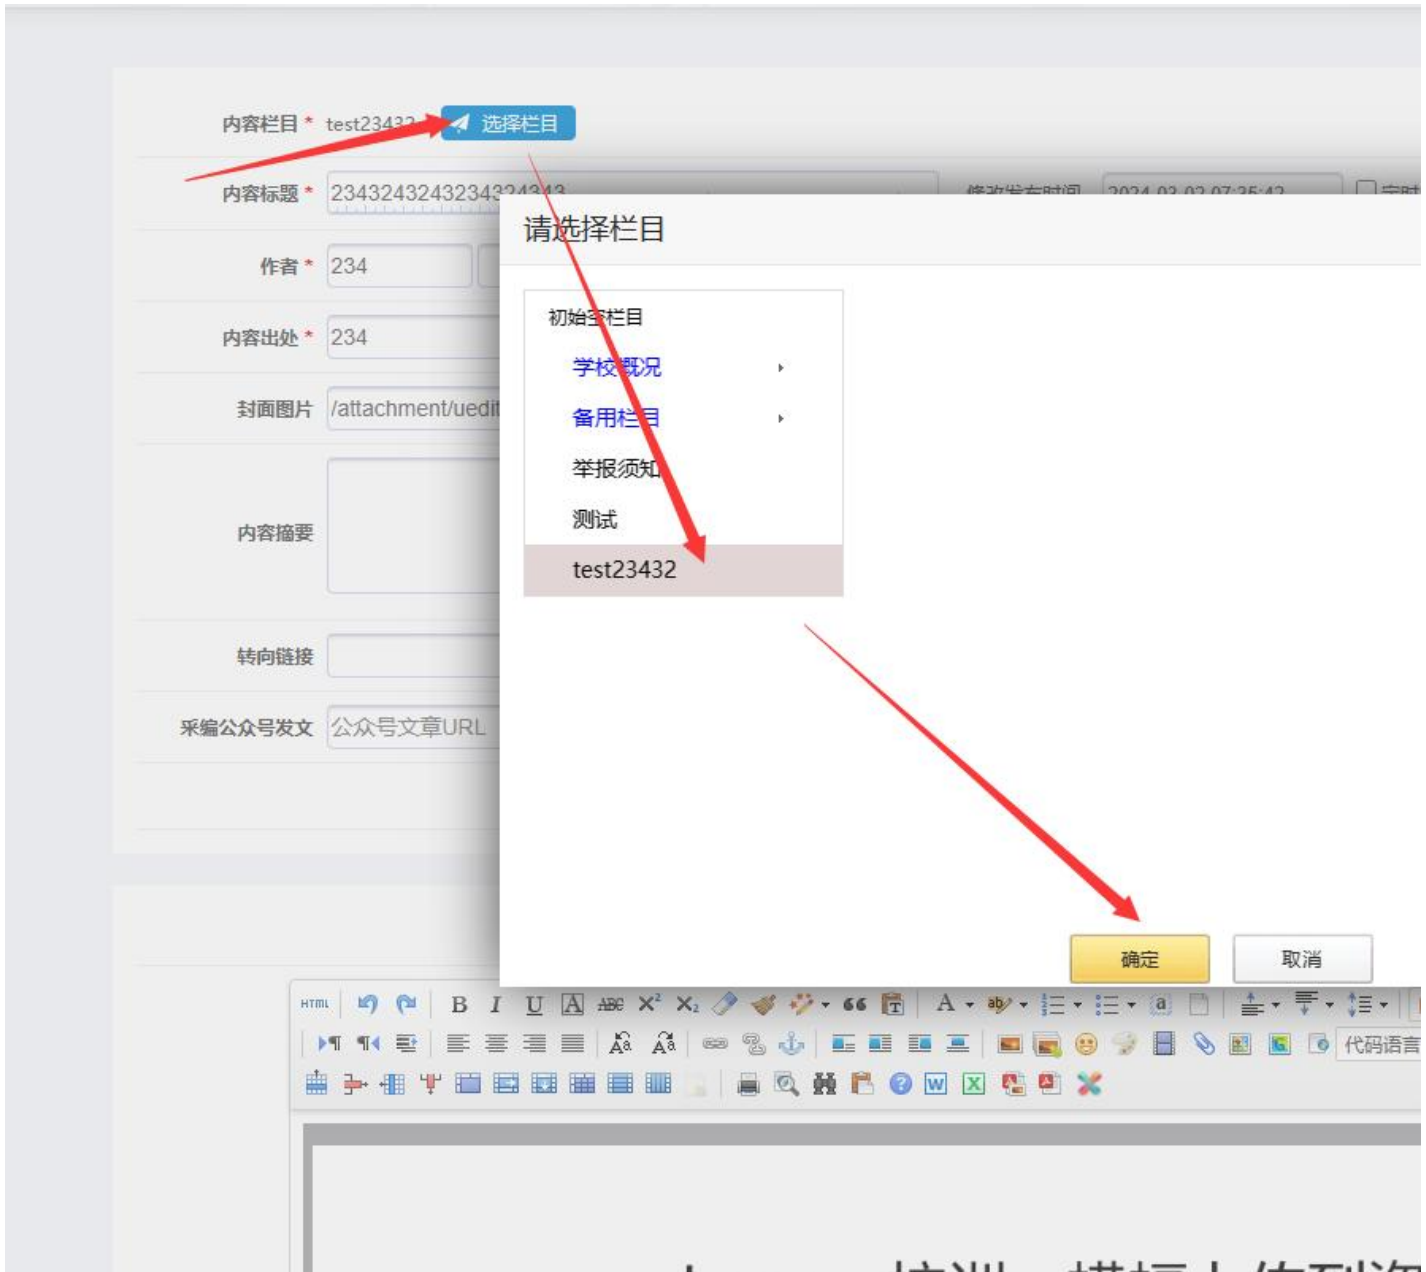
内容栏目 * test23432 选择栏目

内容标题 * 23432432432343243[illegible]

修改发布时间 2024-03-02 07:35:42

作者 * 234

内容出处 * 234

封面图片 /attachment/uedit

内容摘要

转向链接

采编公众号发文 公众号文章URL

请选择栏目

初始栏目

学校概况

备用栏目

举报须知

测试

test23432

确定

取消

HTML

代码语言